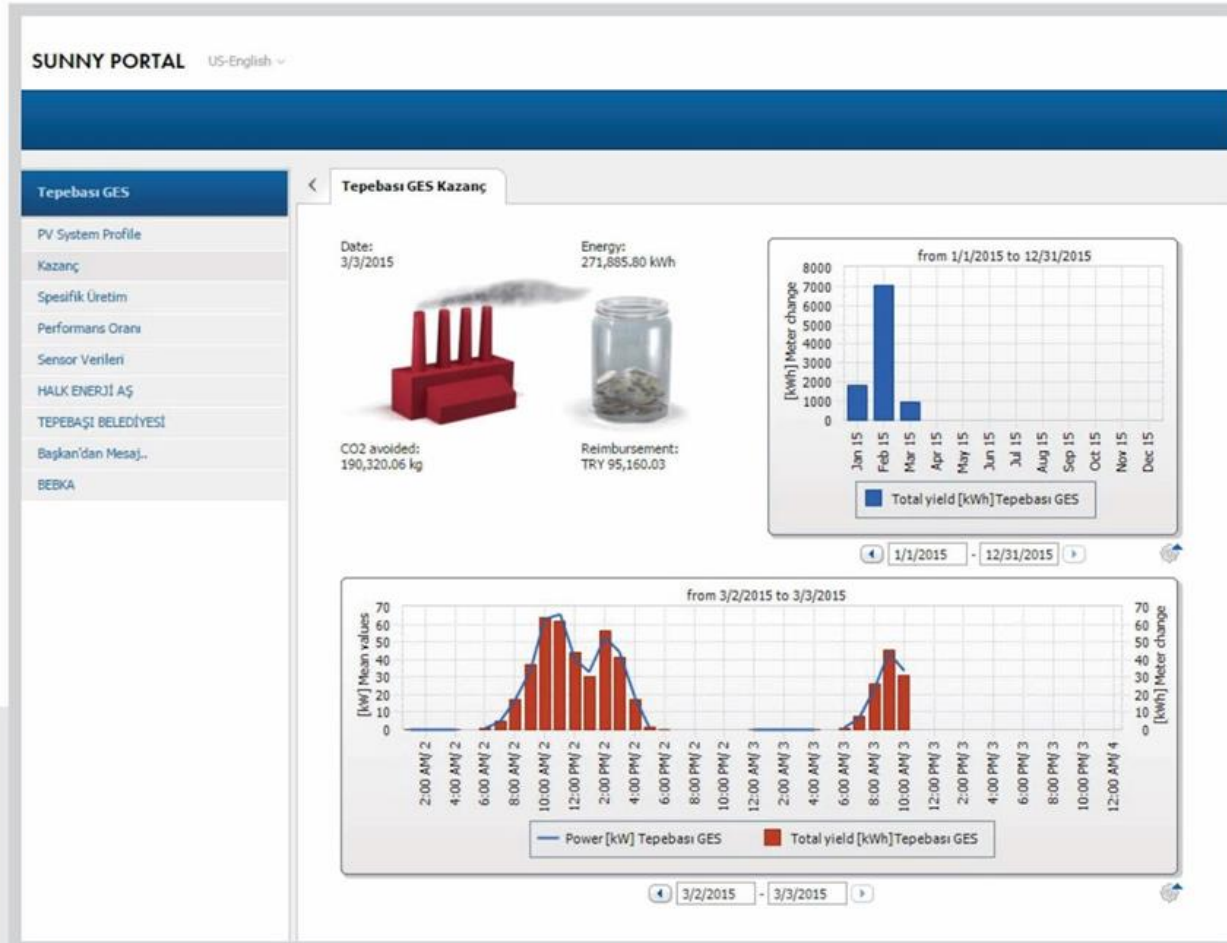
SUNNY PORTAL US-English

Tepebası GES

PV System Profile
Kazanç
Spesifik Üretim
Performans Oranı
Sensor Verileri
HALK ENERJİ AŞ
TEPEBAŞI BELEDİYESİ
Başkan'dan Mesaj..
BEBKA

Tepebası GES Kazanç

Date:
3/3/2015

Energy:
271,885.80 kWh

CO2 avoided:
190,320.06 kg

Reimbursement:
TRY 95,160.03

from 1/1/2015 to 12/31/2015

8000
7000
6000
5000
4000
3000
2000
1000
0

[kWh] Meter change

Jan 15 Feb 15 Mar 15 Apr 15 May 15 Jun 15 Jul 15 Aug 15 Sep 15 Oct 15 Nov 15 Dec 15

Total yield [kWh] Tepebası GES

1/1/2015 - 12/31/2015

from 3/2/2015 to 3/3/2015

70
60
50
40
30
20
10
0

[kW] Mean values

[kWh] Meter change

2:00 AM/ 2 4:00 AM/ 2 6:00 AM/ 2 8:00 AM/ 2 10:00 AM/ 2 12:00 PM/ 2 2:00 PM/ 2 4:00 PM/ 2 6:00 PM/ 2 8:00 PM/ 2 10:00 PM/ 2 12:00 AM/ 3 2:00 AM/ 3 4:00 AM/ 3 6:00 AM/ 3 8:00 AM/ 3 10:00 AM/ 3 12:00 PM/ 3 2:00 PM/ 3 4:00 PM/ 3 6:00 PM/ 3 8:00 PM/ 3 10:00 PM/ 3 12:00 AM/ 4

Power [kW] Tepebası GES Total yield [kWh] Tepebası GES

3/2/2015 - 3/3/2015